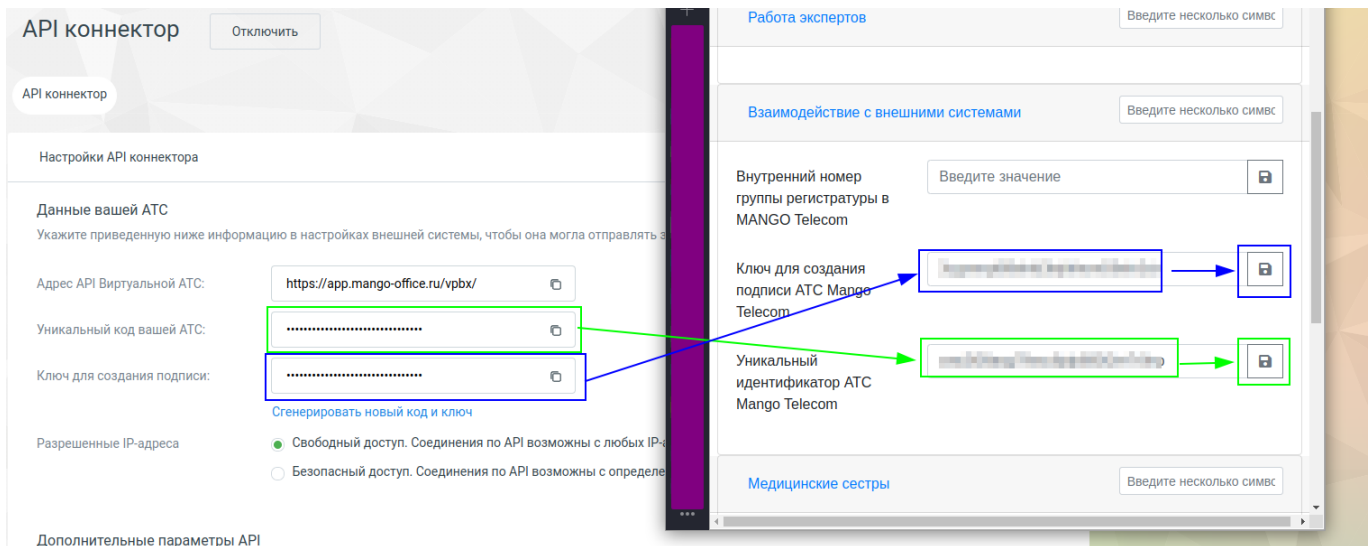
API коннектор

Отключить

API коннектор

Настройки API коннектора

Данные вашей АТС

Укажите приведенную ниже информацию в настройках внешней системы, чтобы она могла отправлять з

Адрес API Виртуальной АТС: https://app.mango-office.ru/vpbx/

Уникальный код вашей АТС: ••••••••••••••••••••••••••••••••

Ключ для создания подписи: ••••••••••••••••••••••••••••••••

Сгенерировать новый код и ключ

Разрешенные IP-адреса

Свободный доступ. Соединения по API возможны с любых IP-а

Безопасный доступ. Соединения по API возможны с определе

Дополнительные параметры API

Работа экспертов

Введите несколько симво

Взаимодействие с внешними системами

Введите несколько симво

Внутренний номер группы регистратуры в MANGO Telecom

Введите значение

Ключ для создания подписи АТС Mango Telecom

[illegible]

Уникальный идентификатор АТС Mango Telecom

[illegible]

Медицинские сестры

Введите несколько симво